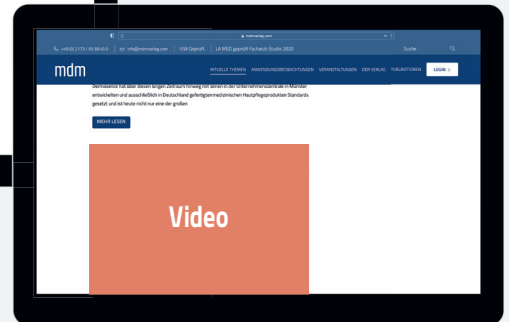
mdmverlag.com

+49 (0) 2173 / 39 36 40-0 | info@mdmverlag.com | IVW Geprüft | LA-MED geprüft Facharzt-Studie 2020

Suche

mdm

AKTUELLE THEMEN ANWENDUNGSBEOBACHTUNGEN VERANSTALTUNGEN DER VERLAG PUBLIKATIONEN LOGIN >

Dermasence hat aber diesen langen Zeitraum hinweg mit seinen in der Unternehmenszentrale in Münster entwickelten und ausschließlich in Deutschland gefertigten medizinischen Hautpflegeprodukten Standards gesetzt und ist heute nicht nur eine der größten

MEHR LESEN

Video